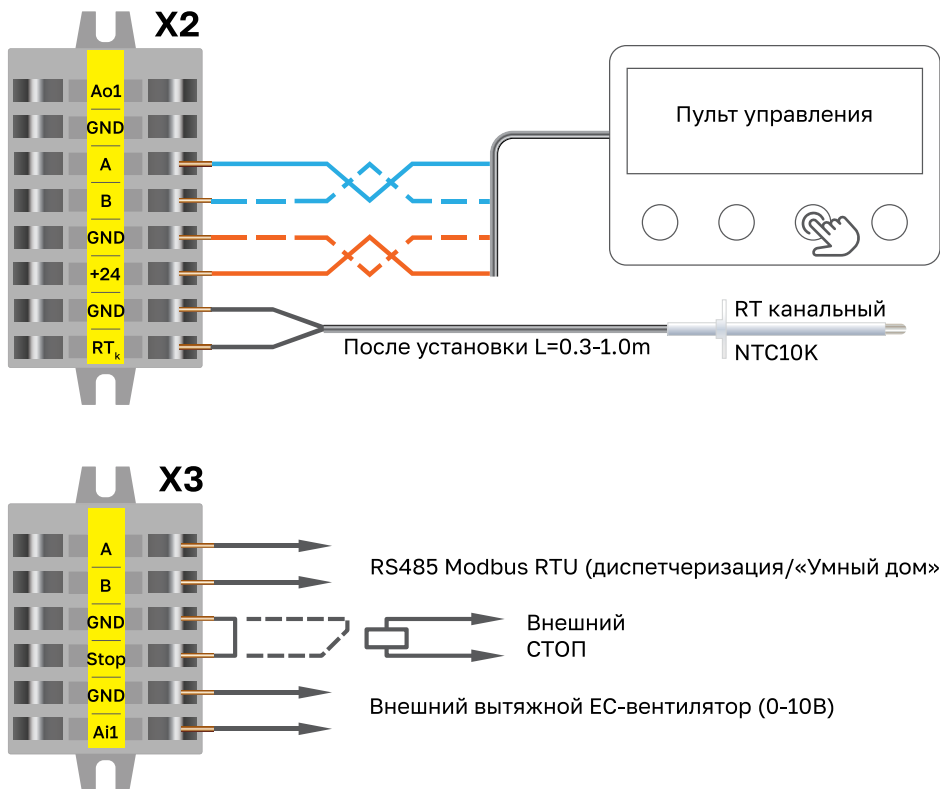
X2

Ao1
GND
A
B
GND
+24
GND
$RT_k$

Пульт управления

RT канальный
NTC10K

После установки L=0.3-1.0m

X3

A
B
GND
Stop
GND
Ai1

RS485 Modbus RTU (диспетчеризация/«Умный дом»

Внешний
СТОП

Внешний вытяжной EC-вентилятор (0-10В)